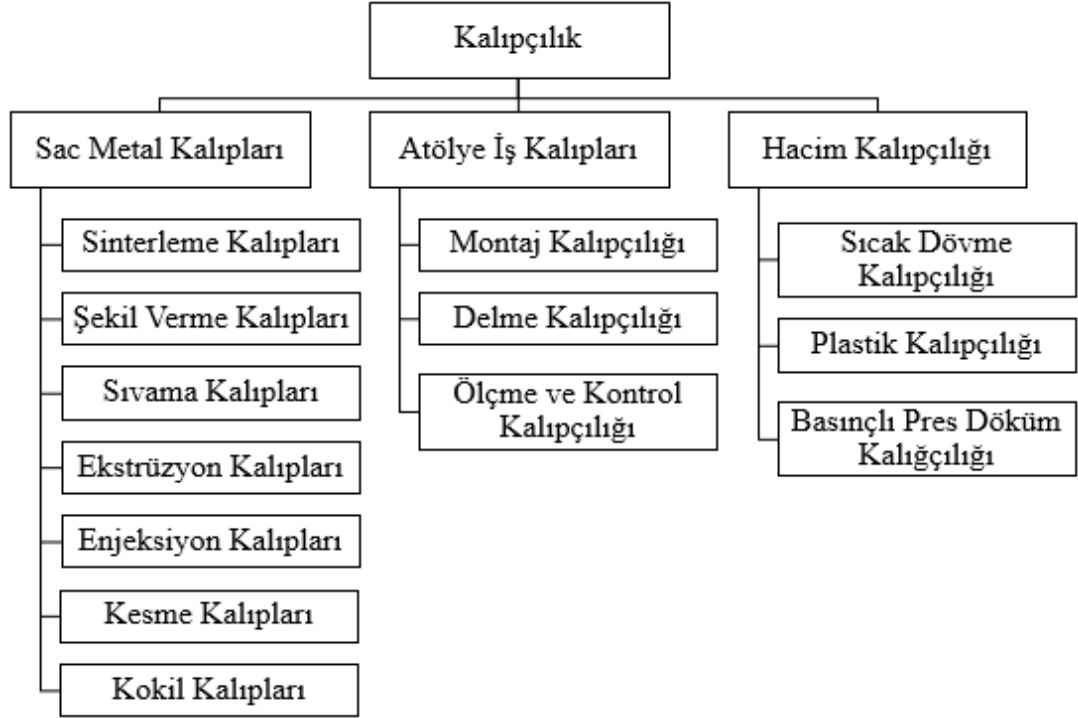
Kalıpçılık

Sac Metal Kalıpları

Sinterleme Kalıpları

Şekil Verme Kalıpları

Sıvama Kalıpları

Ekstrüzyon Kalıpları

Enjeksiyon Kalıpları

Kesme Kalıpları

Kokil Kalıpları

Atölye İş Kalıpları

Montaj Kalıpçılığı

Delme Kalıpçılığı

Ölçme ve Kontrol Kalıpçılığı

Hacim Kalıpçılığı

Sıcak Dövme Kalıpçılığı

Plastik Kalıpçılığı

Basınçlı Pres Döküm Kalığçılığı